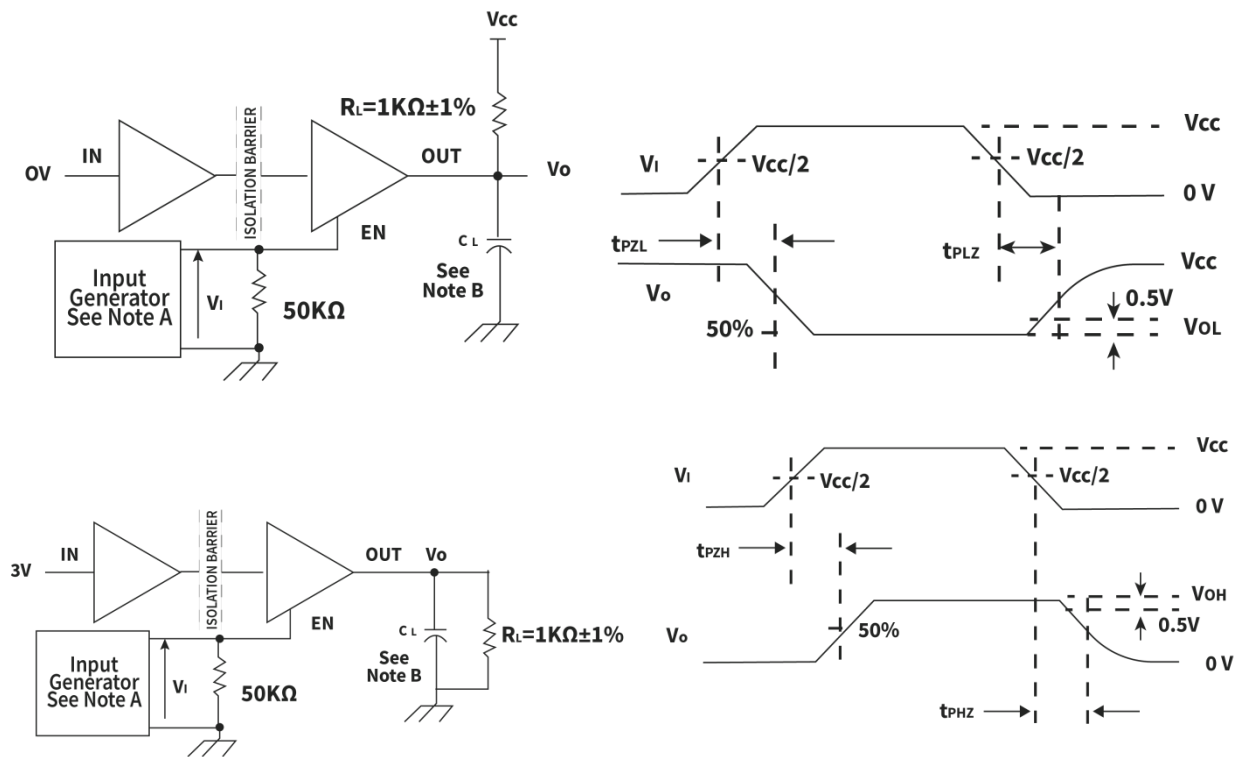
Vcc

$R_L$=1KΩ±1%

IN

OV

ISOLATION BARRIER

OUT

Vo

EN

$C_L$

See Note B

Input Generator See Note A

$V_I$

50KΩ

Vcc

$V_I$

Vcc/2

Vcc/2

0 V

$t_{PZL}$

$t_{PLZ}$

Vcc

$V_O$

0.5V

50%

$V_{OL}$

IN

3V

ISOLATION BARRIER

OUT

Vo

EN

$C_L$

See Note B

$R_L$=1KΩ±1%

Input Generator See Note A

$V_I$

50KΩ

Vcc

$V_I$

Vcc/2

Vcc/2

0 V

$t_{PZH}$

$V_{OH}$

$V_O$

50%

0.5V

0 V

$t_{PHZ}$